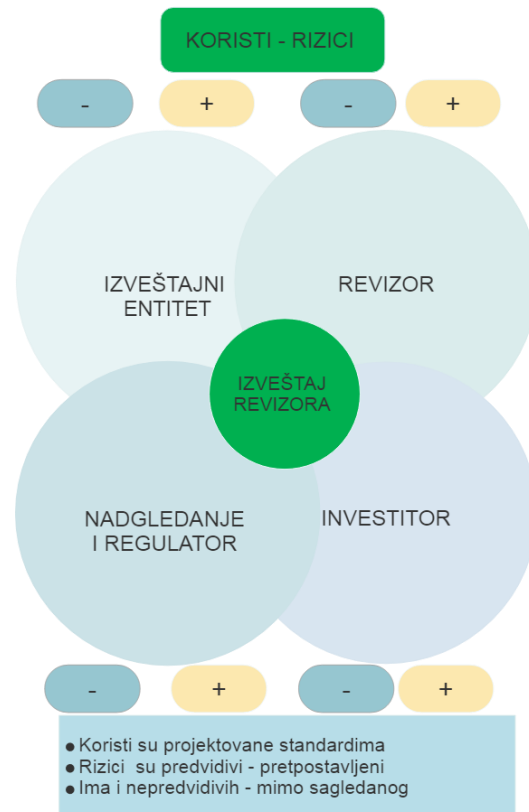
KORISTI - RIZICI

-
+
-
+

IZVEŠTAJNI ENTITET

REVIZOR

IZVEŠTAJ REVIZORA

NADGLEDANJE I REGULATOR

INVESTITOR

-
+
-
+

• Koristi su projektovane standardima
• Rizici su predvidivi - pretpostavljeni
• Ima i nepredvidivih - mimo sagledanog